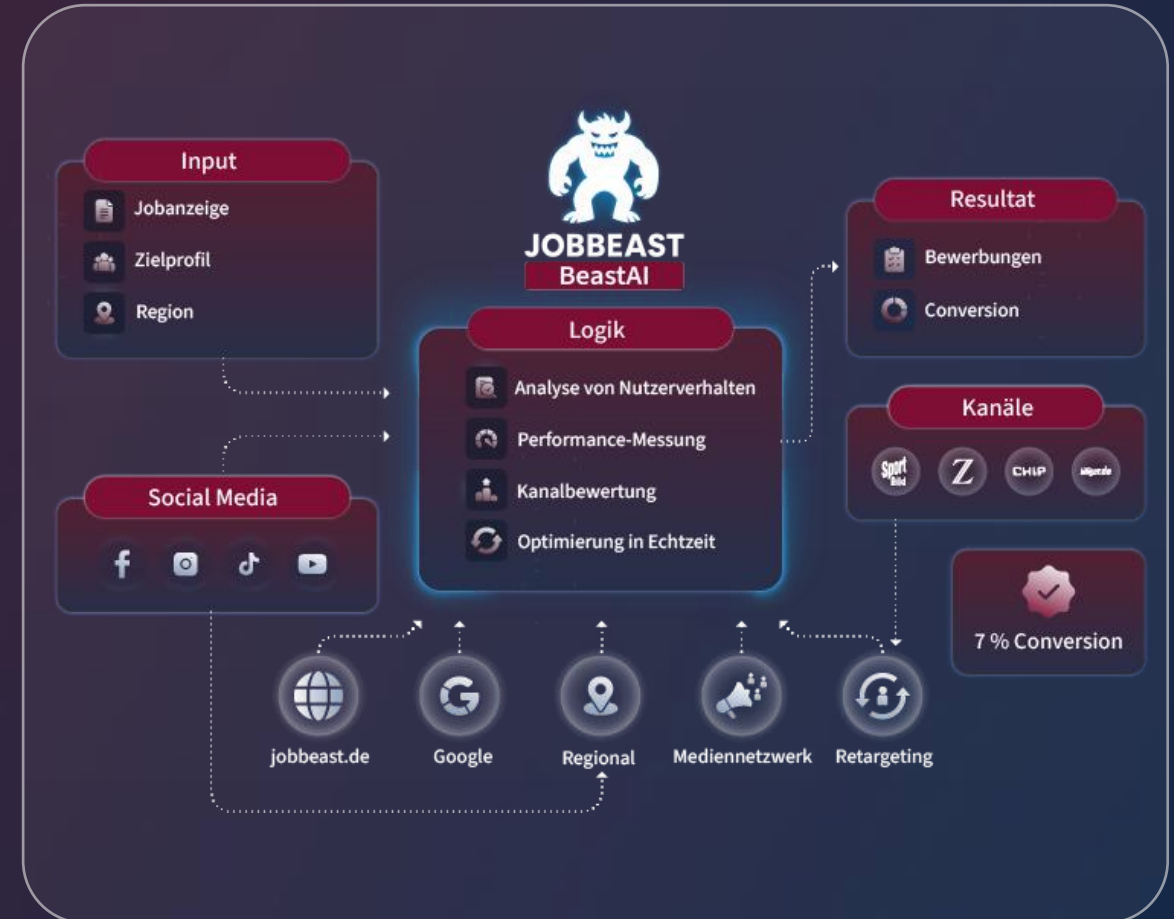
JOBBEAST
BeastAI

Input
Jobanzeige
Zielprofil
Region

Logik
Analyse von Nutzerverhalten
Performance-Messung
Kanalbewertung
Optimierung in Echtzeit

Resultat
Bewerbungen
Conversion

Kanäle
Sport Bild
Z
CHIP
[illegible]

7 % Conversion

Social Media

jobbeast.de
Google
Regional
Mediennetzwerk
Retargeting